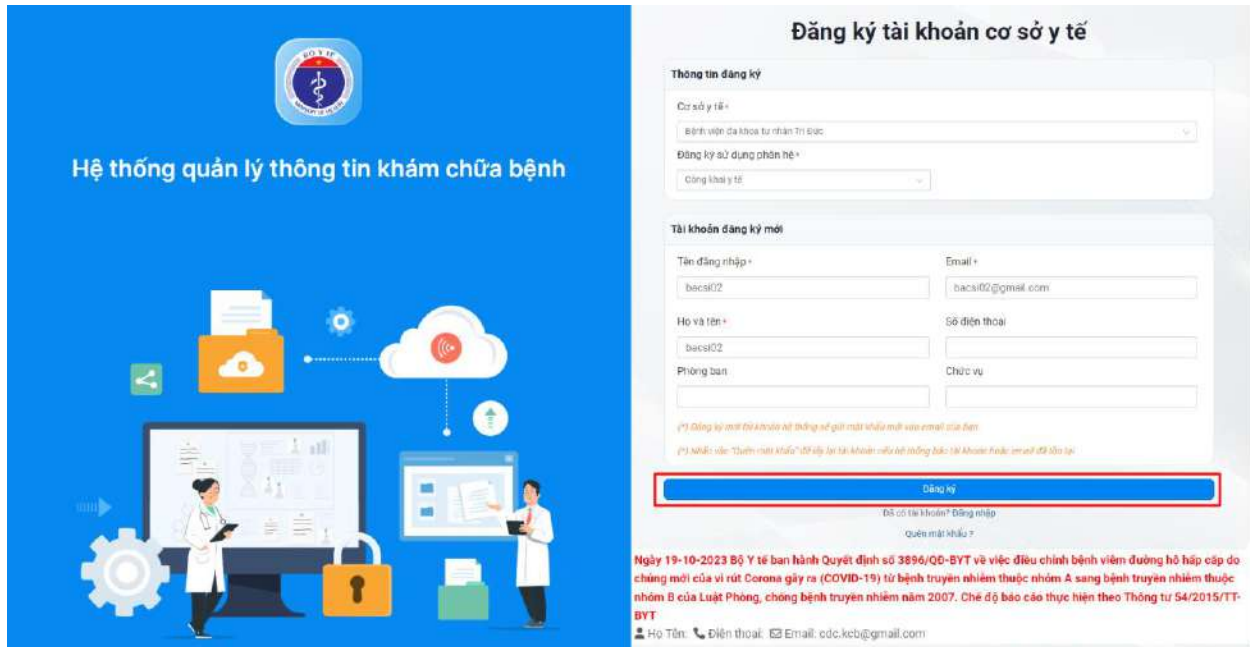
BỘ Y TẾ
MINISTRY OF HEALTH

Hệ thống quản lý thông tin khám chữa bệnh

Đăng ký tài khoản cơ sở y tế

Thông tin đăng ký

Cơ sở y tế *

Bệnh viện đa khoa tư nhân Trí Đức

Đăng ký sử dụng phân hệ *

Công khai y tế

Tài khoản đăng ký mới

Tên đăng nhập *

bacsi02

Email *

bacsi02@gmail.com

Họ và tên *

bacsi02

Số điện thoại

Phòng ban

Chức vụ

(*) Đăng ký mới tài khoản hệ thống sẽ gửi mật khẩu mới vào email của bạn

(*) Nhấn vào "Quên mật khẩu" để lấy lại tài khoản nếu hệ thống báo tài khoản hoặc email đã tồn tại

Đăng ký

Đã có tài khoản? Đăng nhập

Quên mật khẩu ?

Ngày 19-10-2023 Bộ Y tế ban hành Quyết định số 3896/QĐ-BYT về việc điều chỉnh bệnh viêm đường hô hấp cấp do chủng mới của vi rút Corona gây ra (COVID-19) từ bệnh truyền nhiễm thuộc nhóm A sang bệnh truyền nhiễm thuộc nhóm B của Luật Phòng, chống bệnh truyền nhiễm năm 2007. Chế độ báo cáo thực hiện theo Thông tư 54/2015/TT-BYT

Họ Tên: Điện thoại: Email: cdc.kcb@gmail.com